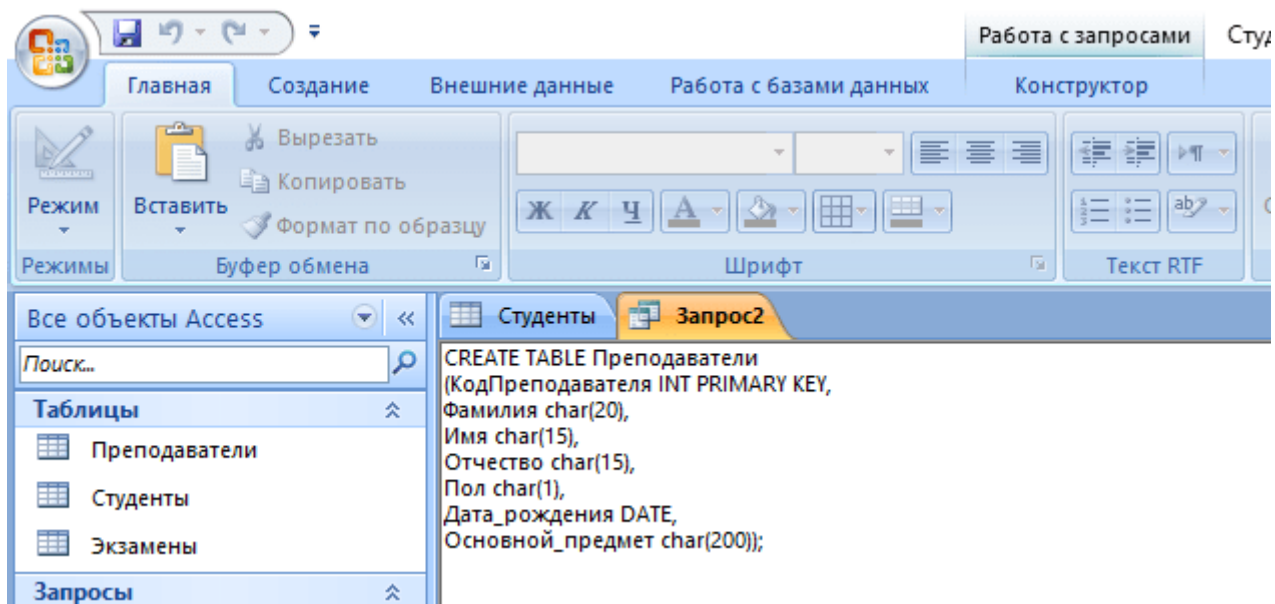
Работа с запросами
Студ

Главная Создание Внешние данные Работа с базами данных Конструктор

Режим
Режимы

Вставить
Вырезать
Копировать
Формат по образцу
Буфер обмена

Ж К Ч А
Шрифт

Текст RTF

Все объекты Access

Поиск...

Таблицы
Преподаватели
Студенты
Экзамены
Запросы

Студенты Запрос2

CREATE TABLE Преподаватели
(КодПреподавателя INT PRIMARY KEY,
Фамилия char(20),
Имя char(15),
Отчество char(15),
Пол char(1),
Дата_рождения DATE,
Основной_предмет char(200));